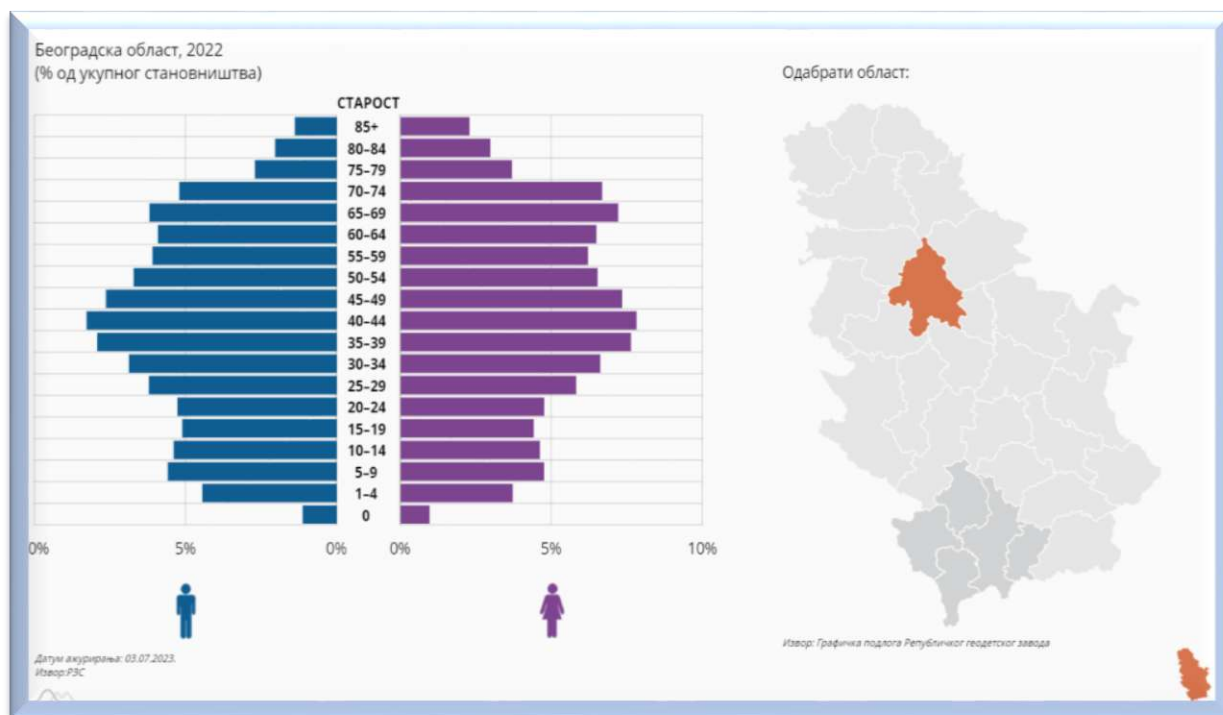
Београдска област, 2022
(% од укупног становништва)

СТАРОСТ
85+
80–84
75–79
70–74
65–69
60–64
55–59
50–54
45–49
40–44
35–39
30–34
25–29
20–24
15–19
10–14
5–9
1–4
0

0% 5% 0% 0% 5% 10%

Датум ажурирања: 03.07.2023.
Извор:РЗС

Одабрати област:

Извор: Графичка подлога Републичког геодетског завода